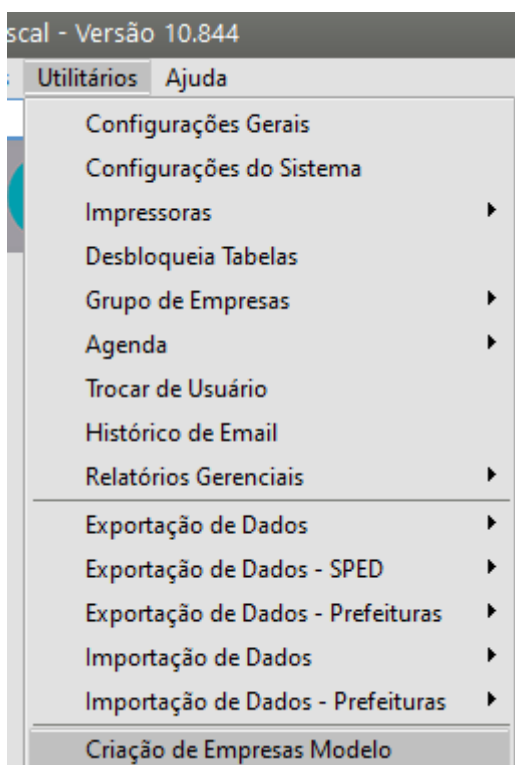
scal - Versão 10.844

Utilitários Ajuda

Configurações Gerais
Configurações do Sistema
Impressoras
Desbloqueia Tabelas
Grupo de Empresas
Agenda
Trocar de Usuário
Histórico de Email
Relatórios Gerenciais
Exportação de Dados
Exportação de Dados - SPED
Exportação de Dados - Prefeituras
Importação de Dados
Importação de Dados - Prefeituras
Criação de Empresas Modelo